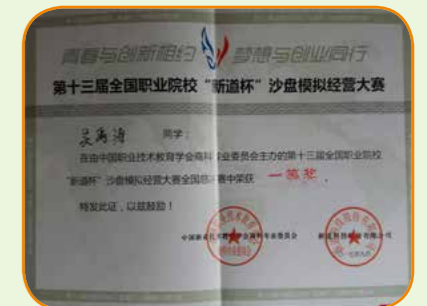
青春与创新相约 梦想与创业同行

第十三届全国职业院校"新道杯"沙盘模拟经营大赛

吴禹涛 同学：

在由中国职业技术教育学会商科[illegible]业委员会主办的第十三届全国职业院校"新道杯"沙盘模拟经营大赛全国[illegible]赛中荣获 一等奖 。

特发此证，以兹鼓励！

中国职业技术教育学会商科专业委员会 新道科技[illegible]有限公司